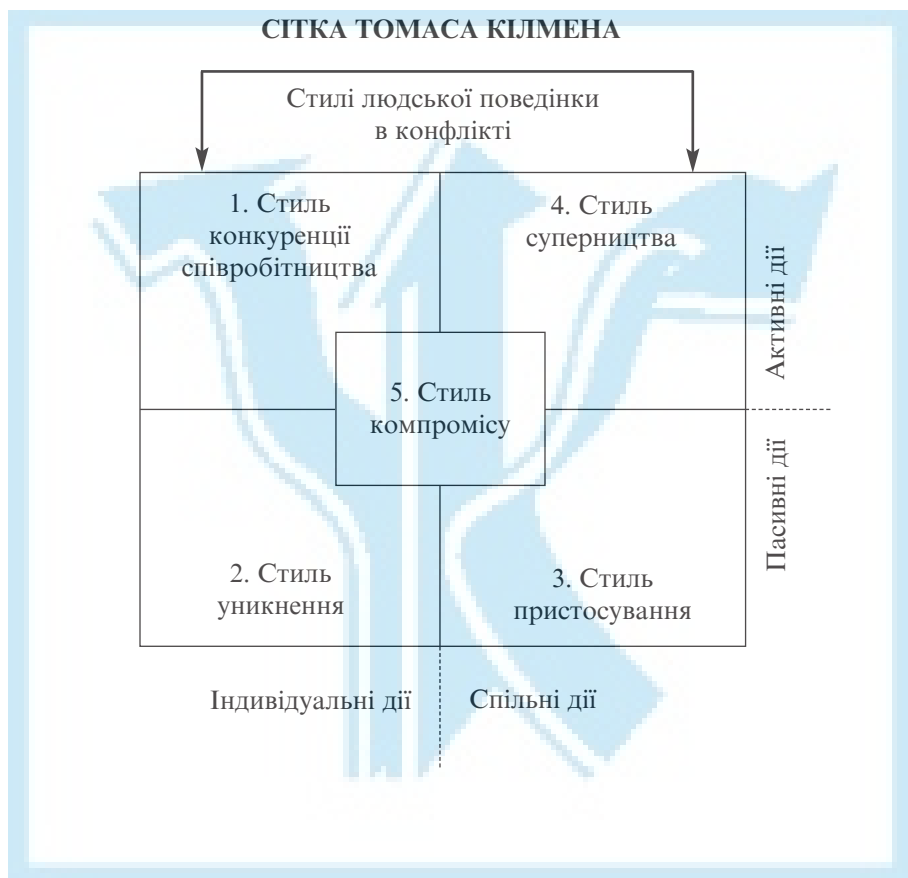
СІТКА ТОМАСА КІЛМЕНА

Стилі людської поведінки в конфлікті

1. Стиль конкуренції співробітництва

4. Стиль суперництва

Активні дії

5. Стиль компромісу

Пасивні дії

2. Стиль уникнення

3. Стиль пристосування

Індивідуальні дії

Спільні дії